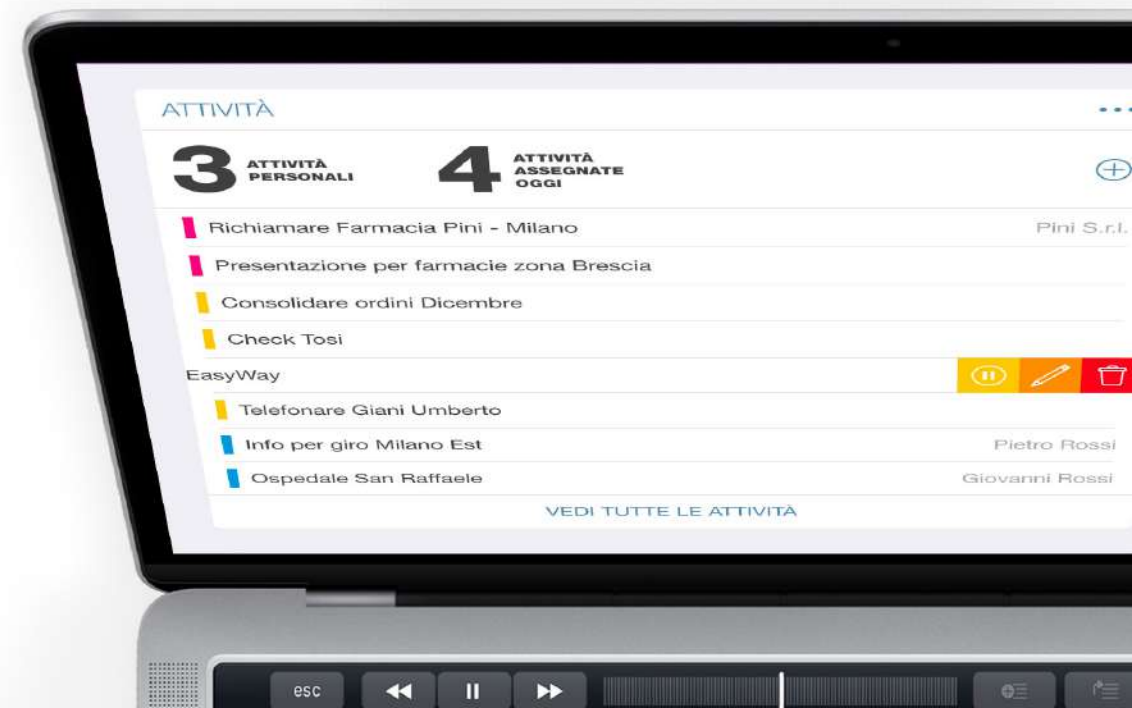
ATTIVITÀ

3 ATTIVITÀ PERSONALI

4 ATTIVITÀ ASSEGNATE OGGI

Richiamare Farmacia Pini - Milano | Pini S.r.l.

Presentazione per farmacie zona Brescia

Consolidare ordini Dicembre

Check Tosi

EasyWay

Telefonare Giani Umberto

Info per giro Milano Est | Pietro Rossi

Ospedale San Raffaele | Giovanni Rossi

VEDI TUTTE LE ATTIVITÀ

esc